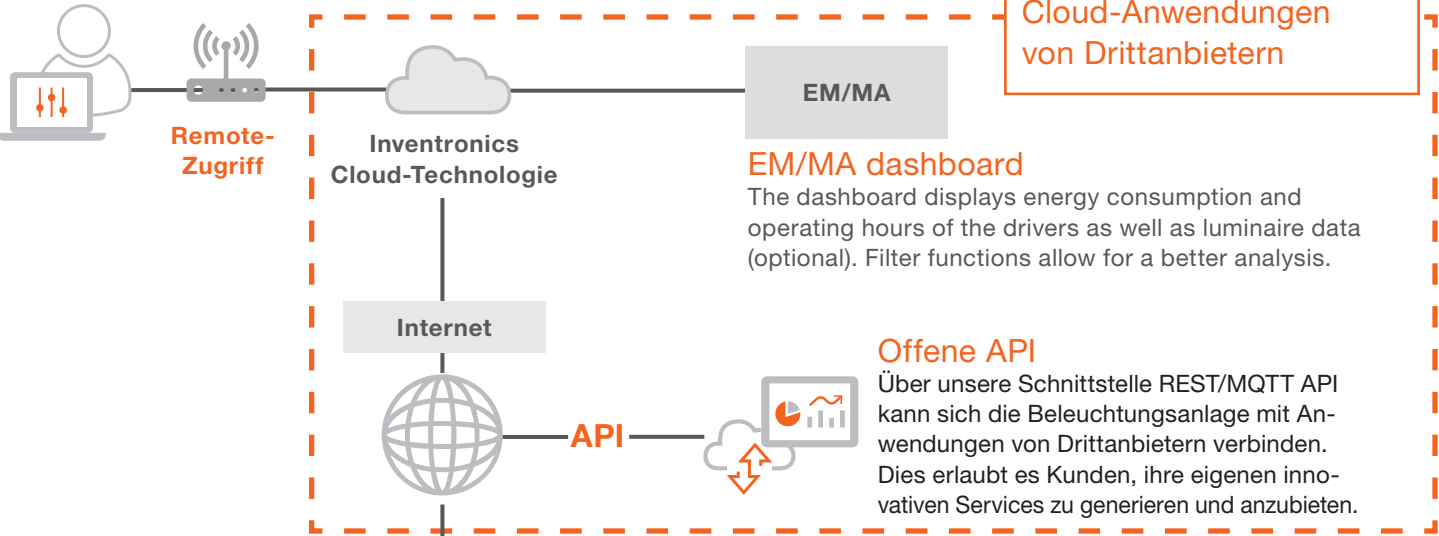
Cloud-Anwendungen von Drittanbietern

Remote-Zugriff

Inventronics Cloud-Technologie

EM/MA

EM/MA dashboard
The dashboard displays energy consumption and operating hours of the drivers as well as luminaire data (optional). Filter functions allow for a better analysis.

Internet

Offene API
Über unsere Schnittstelle REST/MQTT API kann sich die Beleuchtungsanlage mit Anwendungen von Drittanbietern verbinden. Dies erlaubt es Kunden, ihre eigenen innovativen Services zu generieren und anzubieten.

API